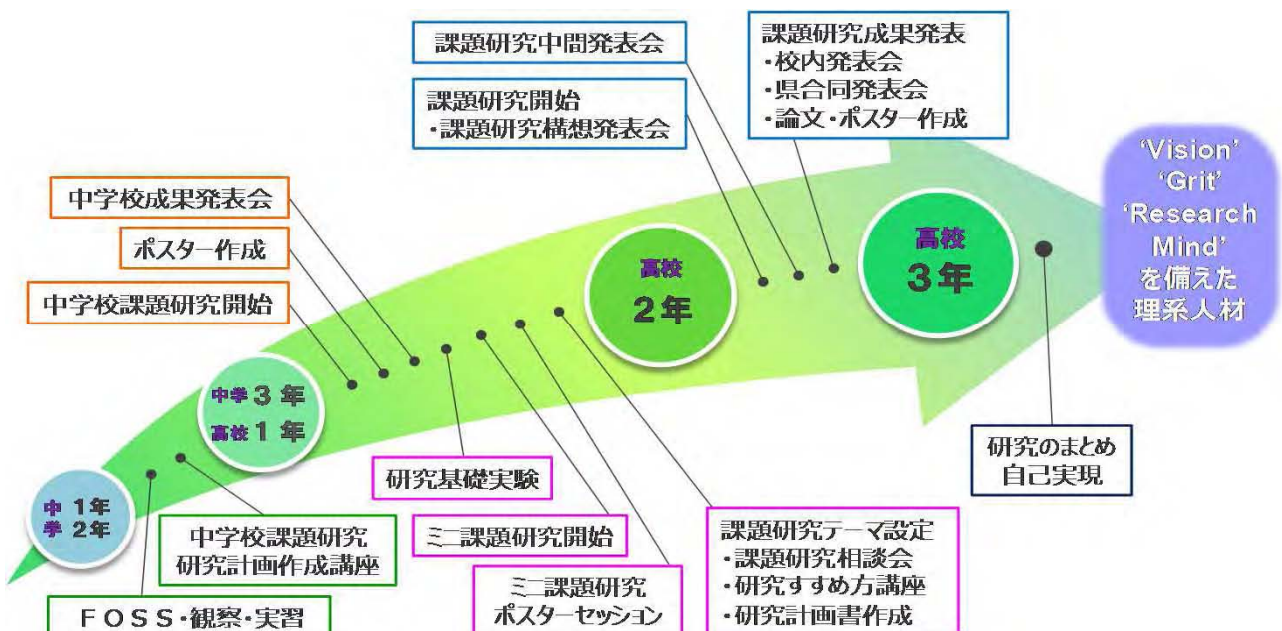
課題研究中間発表会

課題研究成果発表
・校内発表会
・県合同発表会
・論文・ポスター作成

課題研究開始
・課題研究構想発表会

'Vision'
'Grit'
'Research Mind'
を備えた
理系人材

中学校成果発表会

ポスター作成

中学校課題研究開始

高校
2年

高校
3年

中学3年
高校1年

中学
1年
2年

研究のまとめ
自己実現

研究基礎実験

中学校課題研究
研究計画作成講座

ミニ課題研究開始

課題研究テーマ設定
・課題研究相談会
・研究すすめ方講座
・研究計画書作成

ミニ課題研究
ポスターセッション

FOSS・観察・実習